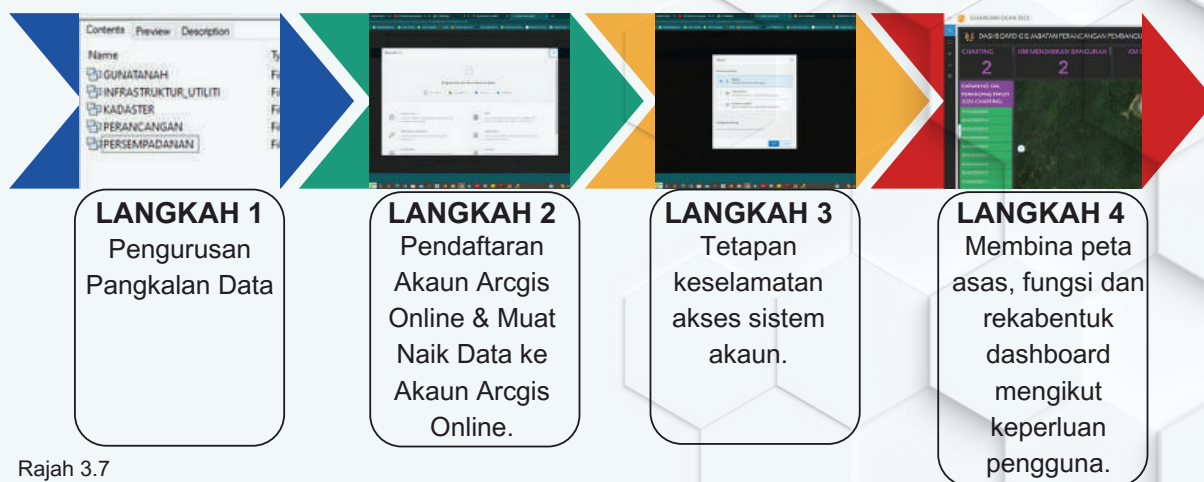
Contents Preview Description

Name

GUNATANAH

INFRASTRUKTUR_UTILITI

KADASTER

PERANCANGAN

PERSEMPADANAN

DASHBOARD GIS JABATAN PERANCANGAN PEMBANGUNAN

CHARTING

KM MENDIRIKAN BANGUNAN

2

2

LANGKAH 1
Pengurusan Pangkalan Data

LANGKAH 2
Pendaftaran Akaun Arcgis Online & Muat Naik Data ke Akaun Arcgis Online.

LANGKAH 3
Tetapan keselamatan akses sistem akaun.

LANGKAH 4
Membina peta asas, fungsi dan rekabentuk dashboard mengikut keperluan pengguna.

Rajah 3.7